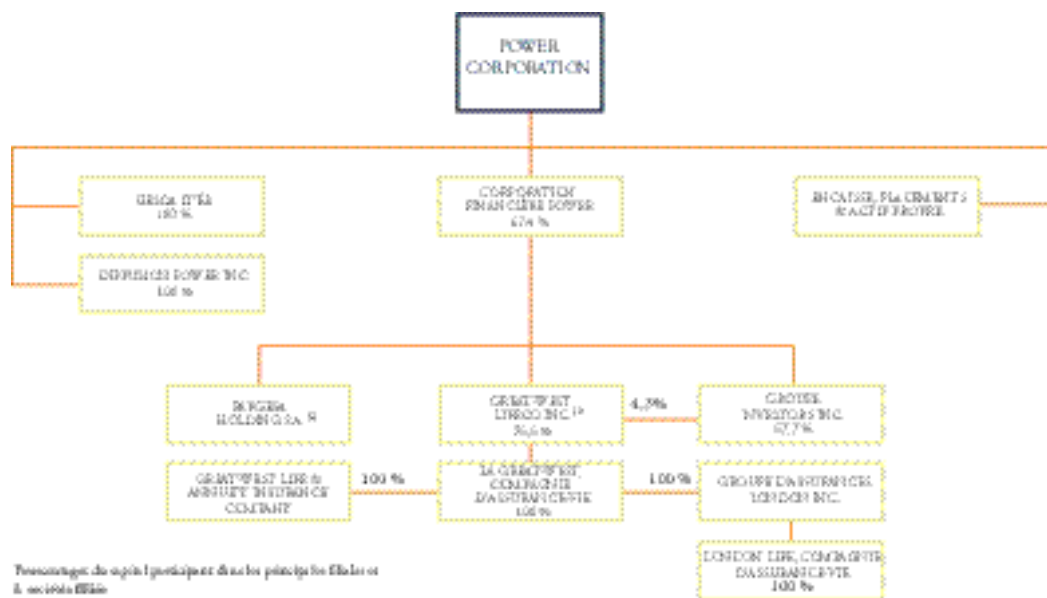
POWER CORPORATION

GESCA LTÉE
100 %

CORPORATION FINANCIÈRE POWER
67,4 %

ENCAISSE, PLACEMENTS ET ACTIF PROPRE

DIFFUSION POWER INC.
100 %

PARGESA HOLDING S.A.

GREAT-WEST LIFECO INC.
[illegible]

4,3%

GROUPE INVESTORS INC.
67,7 %

GREAT-WEST LIFE & ANNUITY INSURANCE COMPANY

100 %

LA GREAT-WEST, COMPAGNIE D'ASSURANCE-VIE
100 %

100 %

GROUPE D'ASSURANCES LONDON INC.

LONDON LIFE, COMPAGNIE D'ASSURANCE-VIE
100 %

Pourcentages du capital participant dans les principales filiales et la société affiliée